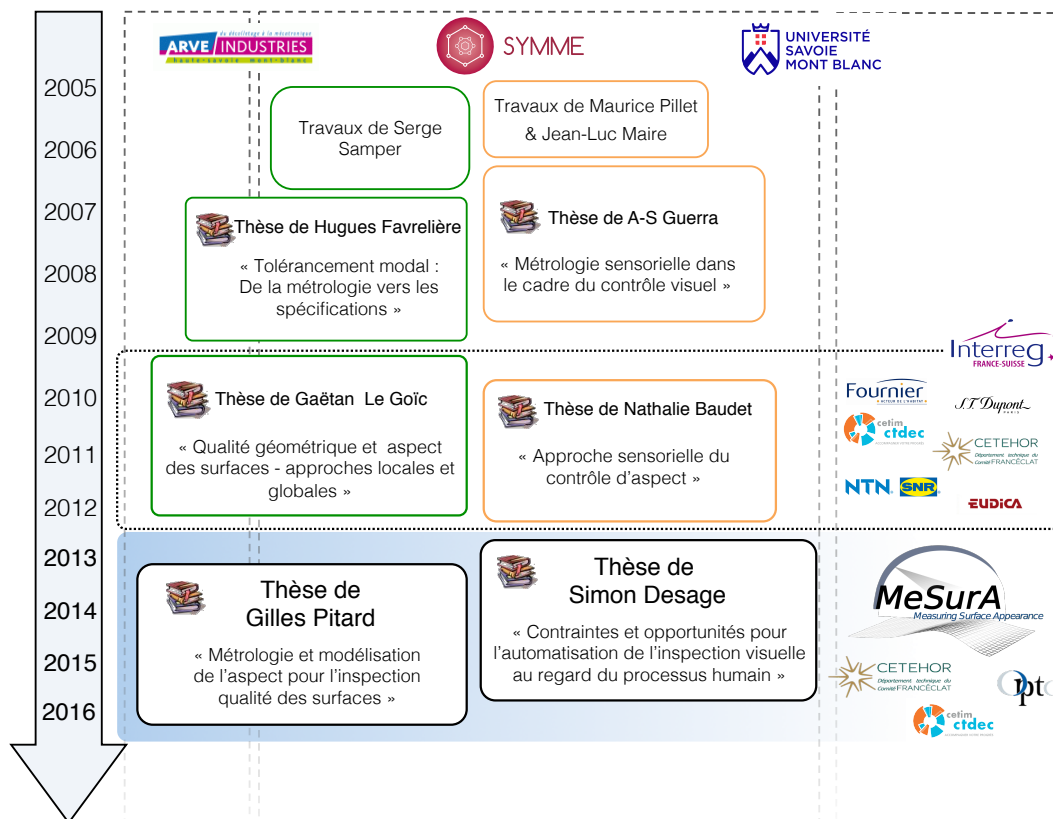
du décolletage à la mécatronique
ARVE INDUSTRIES
haute-savoie mont-blanc

SYMME

UNIVERSITÉ SAVOIE MONT BLANC

2005
2006
2007
2008
2009
2010
2011
2012
2013
2014
2015
2016

Travaux de Serge Samper

Travaux de Maurice Pillet & Jean-Luc Maire

Thèse de Hugues Favrelière

« Tolérancement modal : De la métrologie vers les spécifications »

Thèse de A-S Guerra

« Métrologie sensorielle dans le cadre du contrôle visuel »

Interreg
FRANCE-SUISSE

Thèse de Gaëtan Le Goïc

« Qualité géométrique et aspect des surfaces - approches locales et globales »

Thèse de Nathalie Baudet

« Approche sensorielle du contrôle d'aspect »

Fournier
S.T. Dupont
cetim ctdec
CETEHOR
Département technique du Comité FRANCÉCLAT
NTN SNR
EUDICA

Thèse de Gilles Pitard

« Métrologie et modélisation de l'aspect pour l'inspection qualité des surfaces »

Thèse de Simon Desage

« Contraintes et opportunités pour l'automatisation de l'inspection visuelle au regard du processus humain »

MeSurA
Measuring Surface Appearance

CETEHOR
Département technique du Comité FRANCÉCLAT
Opto
cetim ctdec